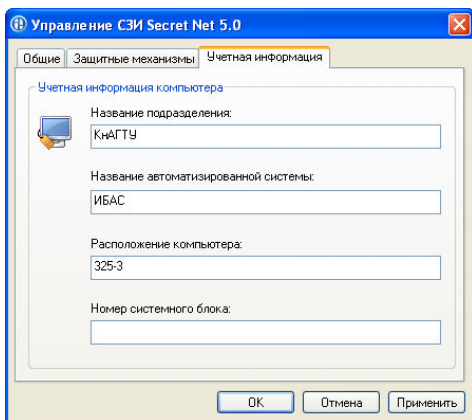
Управление СЗИ Secret Net 5.0

Общие | Защитные механизмы | Учетная информация

Учетная информация компьютера

Название подразделения:
КнАГТУ

Название автоматизированной системы:
ИБАС

Расположение компьютера:
325-3

Номер системного блока:

OK | Отмена | Применить